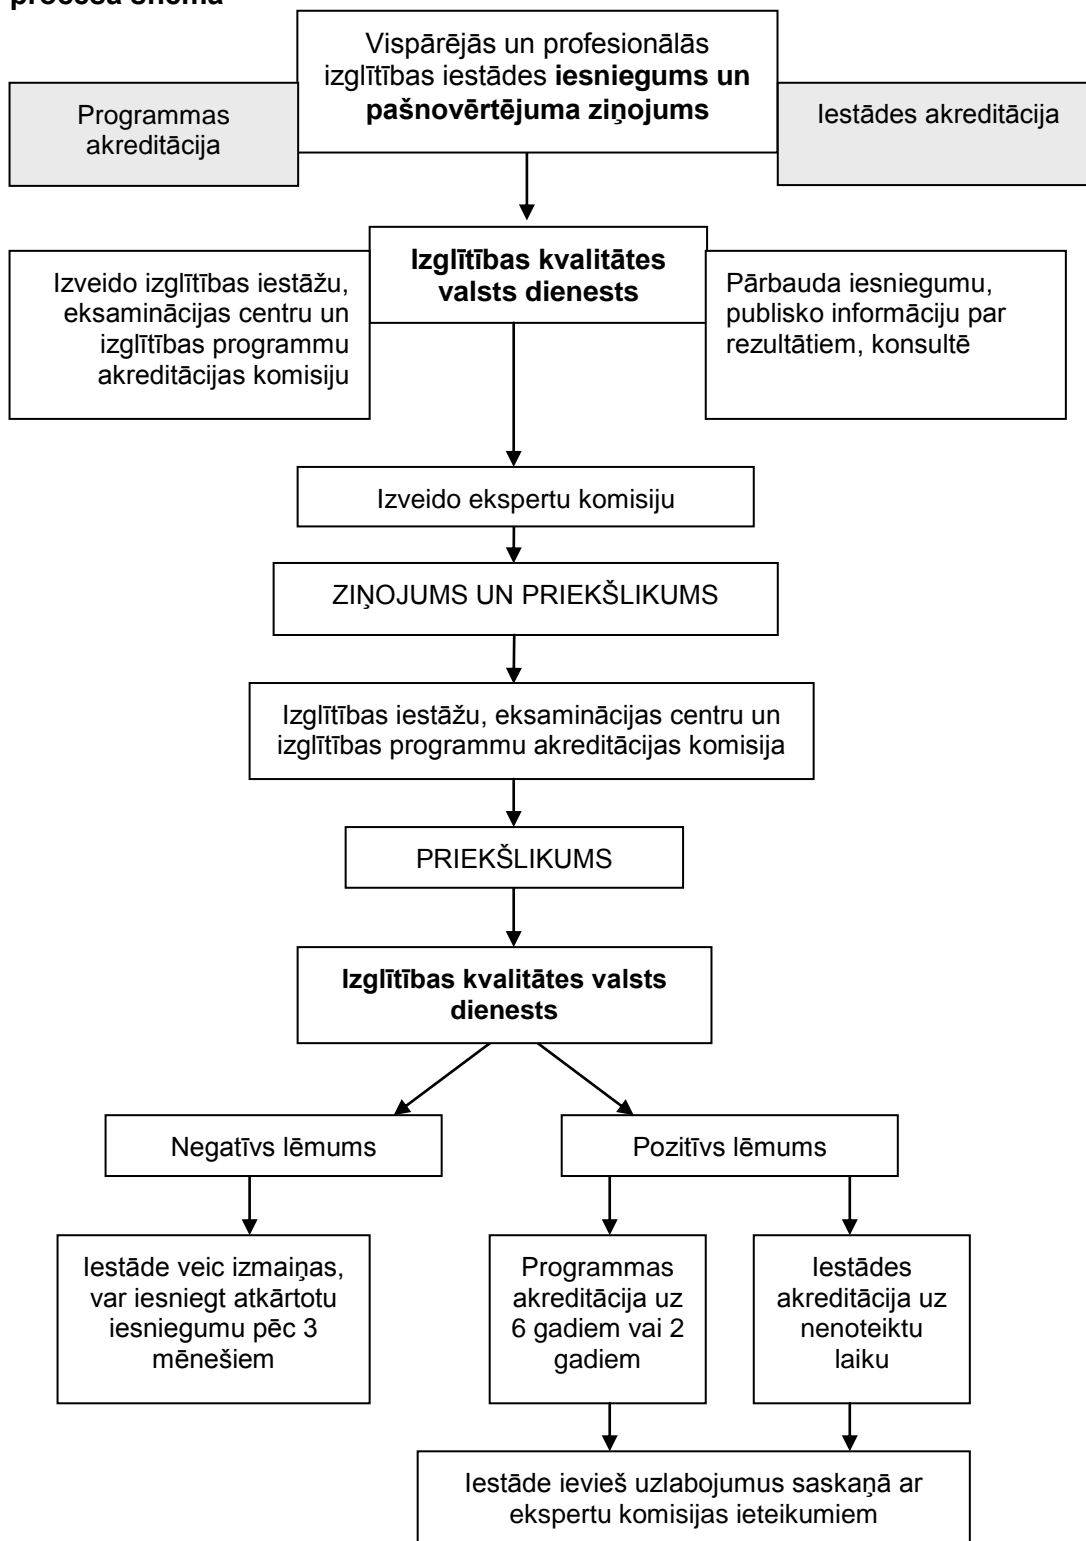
procesa shēma

Vispārējās un profesionālās izglītības iestādes **iesniegums un pašnovērtējuma ziņojums**

Programmas akreditācija

Iestādes akreditācija

**Izglītības kvalitātes valsts dienests**

Izveido izglītības iestāžu, eksaminācijas centru un izglītības programmu akreditācijas komisiju

Pārbauda iesniegumu, publisko informāciju par rezultātiem, konsultē

Izveido ekspertu komisiju

ZIŅOJUMS UN PRIEKŠLIKUMS

Izglītības iestāžu, eksaminācijas centru un izglītības programmu akreditācijas komisija

PRIEKŠLIKUMS

**Izglītības kvalitātes valsts dienests**

Negatīvs lēmums

Pozitīvs lēmums

Iestāde veic izmaiņas, var iesniegt atkārtotu iesniegumu pēc 3 mēnešiem

Programmas akreditācija uz 6 gadiem vai 2 gadiem

Iestādes akreditācija uz nenoteiktu laiku

Iestāde ievieš uzlabojumus saskaņā ar ekspertu komisijas ieteikumiem